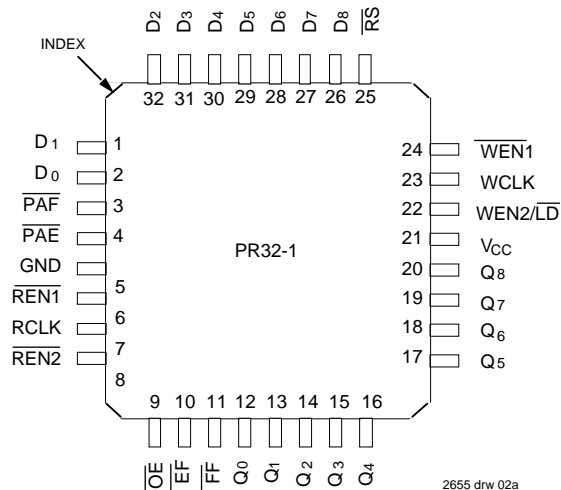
$D_2$ $D_3$ $D_4$ $D_5$ $D_6$ $D_7$ $D_8$ $\overline{RS}$

INDEX

32 31 30 29 28 27 26 25

$D_1$ 1
$D_0$ 2
$\overline{PAF}$ 3
$\overline{PAE}$ 4
GND
$\overline{REN1}$ 5
RCLK 6
$\overline{REN2}$ 7
8

PR32-1

24 $\overline{WEN1}$
23 WCLK
22 WEN2/$\overline{LD}$
21 $V_{CC}$
20 $Q_8$
19 $Q_7$
18 $Q_6$
17 $Q_5$

9 10 11 12 13 14 15 16

$\overline{OE}$ $\overline{EF}$ $\overline{FF}$ $Q_0$ $Q_1$ $Q_2$ $Q_3$ $Q_4$

2655 drw 02a